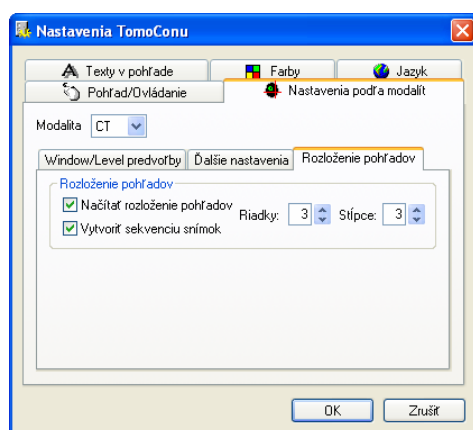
Nastavenia TomoConu

Texty v pohľade
Farby
Jazyk
Pohľad/Ovládanie
Nastavenia podľa modalít

Modalita CT

Window/Level predvoľby
Ďalšie nastavenia
Rozloženie pohľadov

Rozloženie pohľadov
Načítať rozloženie pohľadov
Vytvoriť sekvenciu snímok
Riadky: 3
Stĺpce: 3

OK
Zrušiť